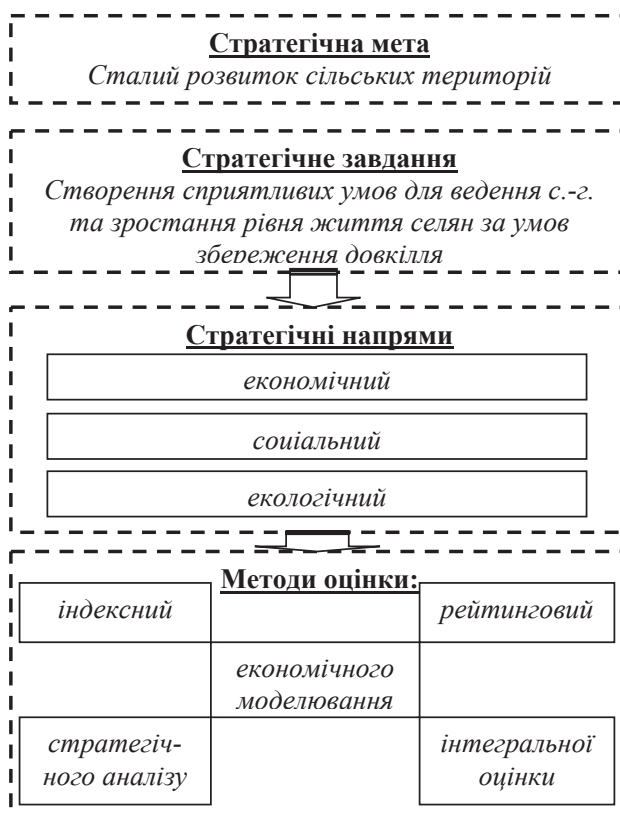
Стратегічна мета
Сталий розвиток сільських територій

Стратегічне завдання
Створення сприятливих умов для ведення с.-г. та зростання рівня життя селян за умов збереження довкілля

Стратегічні напрями

економічний

соиіальний

екологічний

Методи оцінки:

індексний

рейтинговий

економічного моделювання

стратегічного аналізу

інтегральної оцінки